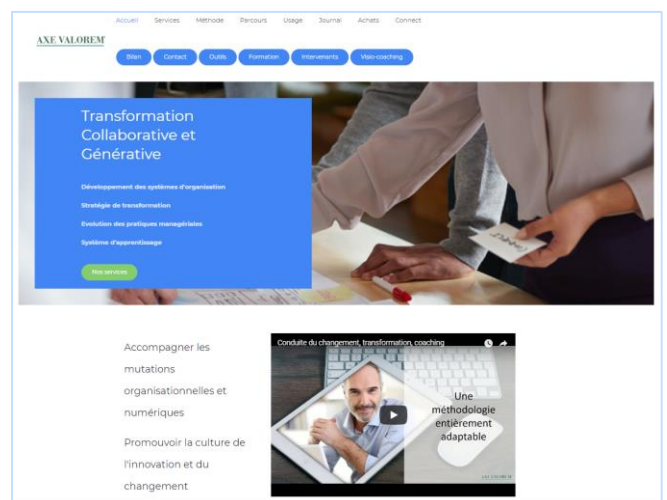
Accueil Services Méthode Parcours Usage Journal Achats Connect

AXE VALOREM

Bilan Contact Outils Formation Intervenants Visio-coaching

Transformation Collaborative et Générative

Développement des systèmes d'organisation

Stratégie de transformation

Evolution des pratiques managériales

Système d'apprentissage

Nos services

Accompagner les mutations organisationnelles et numériques

Promouvoir la culture de l'innovation et du changement

Conduite du changement, transformation, coaching

Une méthodologie entièrement adaptable